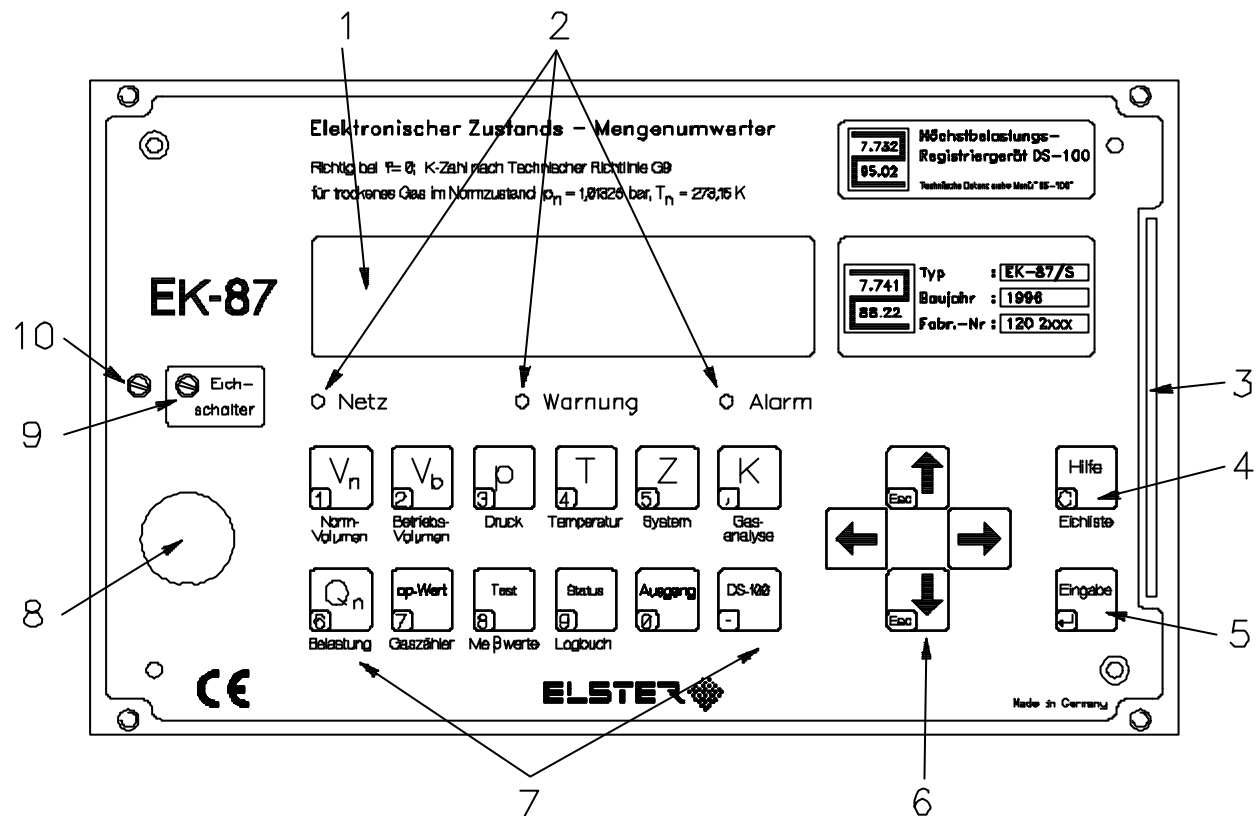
1
2

Elektronischer Zustands - Mengenumwerter

Richtig bei $t = 0$; K-Zahl nach Technischer Richtlinie G9
für trockenes Gas im Normzustand $p_n$ = 1,01325 bar, $T_n$ = 273,15 K

7.732
95.02
Höchstbelastungs-Registriergerät DS-100
Technische Daten siehe Man. "DS-100"

EK-87

7.741
88.22
Typ : EK-87/S
Baujahr : 1996
Fabr.-Nr : 120 2xxx

10
Eich-schalter
9
Netz
Warnung
Alarm
3

$V_n$ 1 Norm-Volumen
$V_b$ 2 Betriebs-Volumen
p 3 Druck
T 4 Temperatur
Z 5 System
K , Gas-analyse
Esc
Hilfe
Eichliste
4

8

$Q_n$ 6 Belastung
cp-Wert 7 Gaszähler
Test 8 Meßwerte
Status 9 Logbuch
Ausgang 0
DS-100 -
Esc
Eingabe
5

CE
ELSTER
Made in Germany

7
6